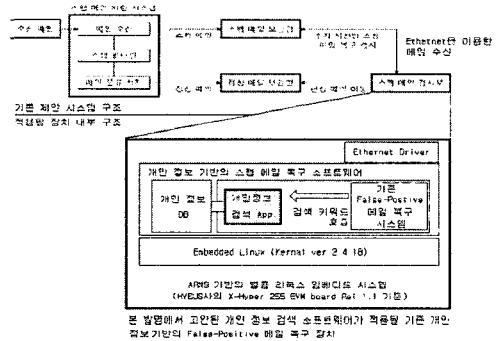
수신 메일

스팸 메일 차단 시스템

메일 수신

스팸 필터링

메일 분류 관리

스팸 메일 보고

수신 확인

기존 제안 시스템 구조

적용된 장치 내부 구조

스팸 메일 저장소

Ethernet을 이용한 메일 수신

Ethernet Driver

개인 정보 기반의 스팸 메일 복구 소프트웨어

개인 정보 DB

개인정보 검색 App.

검색 키워드 호출

기존 False-Positive 메일 복구 시스템

Embedded Linux (Kernel ver 2.4.18)

ARM9 기반의 범용 리눅스 임베디드 시스템

(HYBUS사의 X-Hyper 255 EVM board Rel 1.1 기준)

본 발명에서 고안된 개인 정보 검색 소프트웨어가 적용된 기존 개인 정보기반의 False-Positive 메일 복구 장치